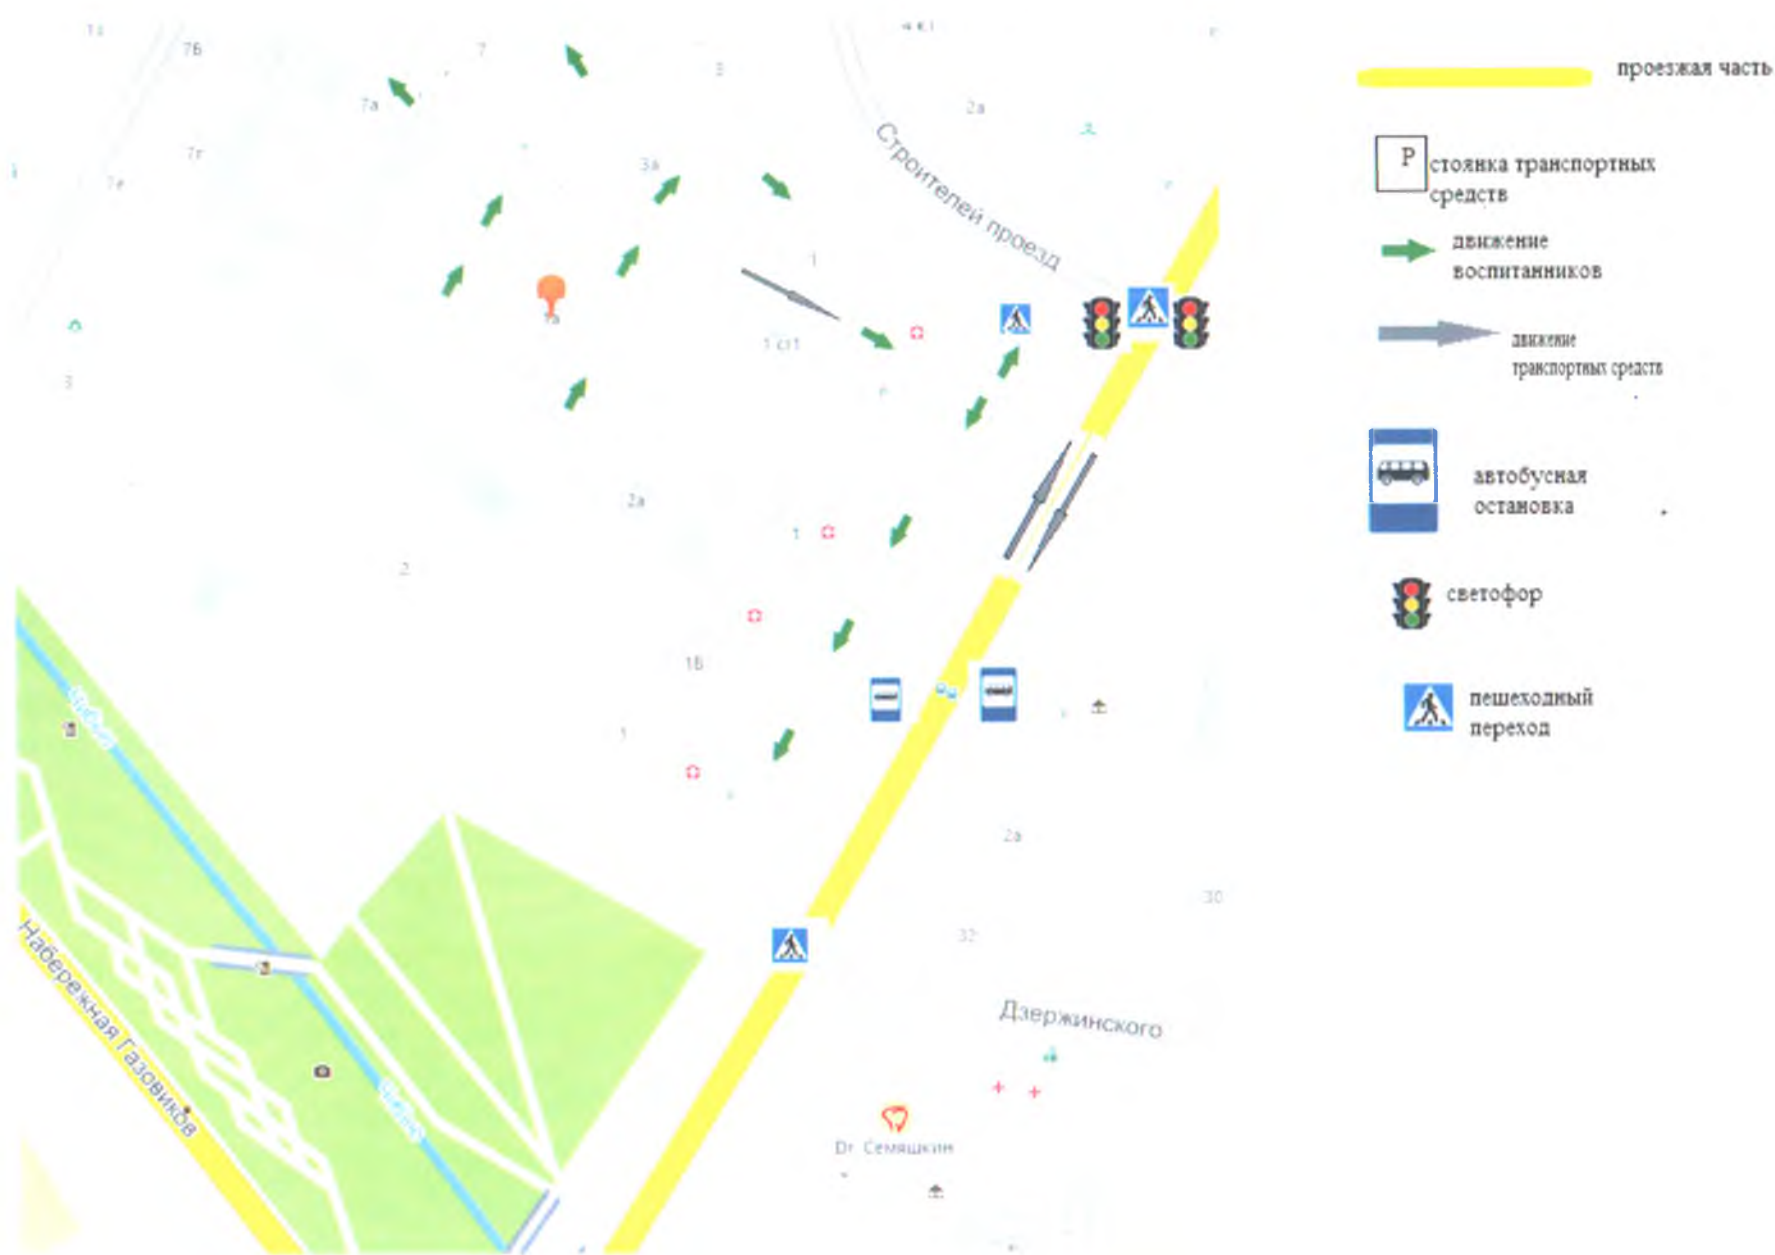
7Б
7
7а
3
7г
7е
3а
2а
Строителей проезд
1
7а
1 ст1
3
2а
2
1
1Б
1
2а
30
32
Дзержинского
Набережная Газовиков
Dr. Семашкин

проезжая часть
P стоянка транспортных средств
движение воспитанников
движение транспортных средств
автобусная остановка
светофор
пешеходный переход